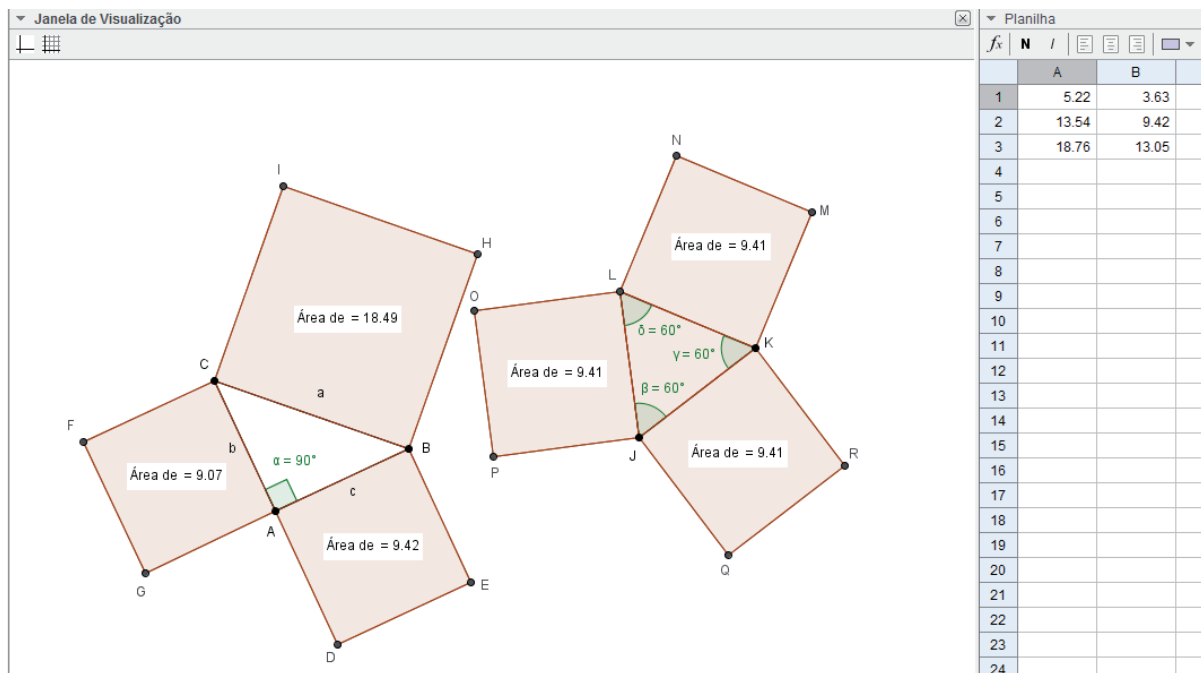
Janela de Visualização

I
H
Área de = 18.49
C
a
F
b
B
α = 90°
Área de = 9.07
c
A
Área de = 9.42
G
E
D

N
M
Área de = 9.41
L
O
δ = 60°
γ = 60°
K
Área de = 9.41
β = 60°
J
Área de = 9.41
R
P
Q

Planilha
$f_x$ N I

| | A | B |
|---|---|---|
| 1 | 5.22 | 3.63 |
| 2 | 13.54 | 9.42 |
| 3 | 18.76 | 13.05 |
| 4 | | |
| 5 | | |
| 6 | | |
| 7 | | |
| 8 | | |
| 9 | | |
| 10 | | |
| 11 | | |
| 12 | | |
| 13 | | |
| 14 | | |
| 15 | | |
| 16 | | |
| 17 | | |
| 18 | | |
| 19 | | |
| 20 | | |
| 21 | | |
| 22 | | |
| 23 | | |
| 24 | | |